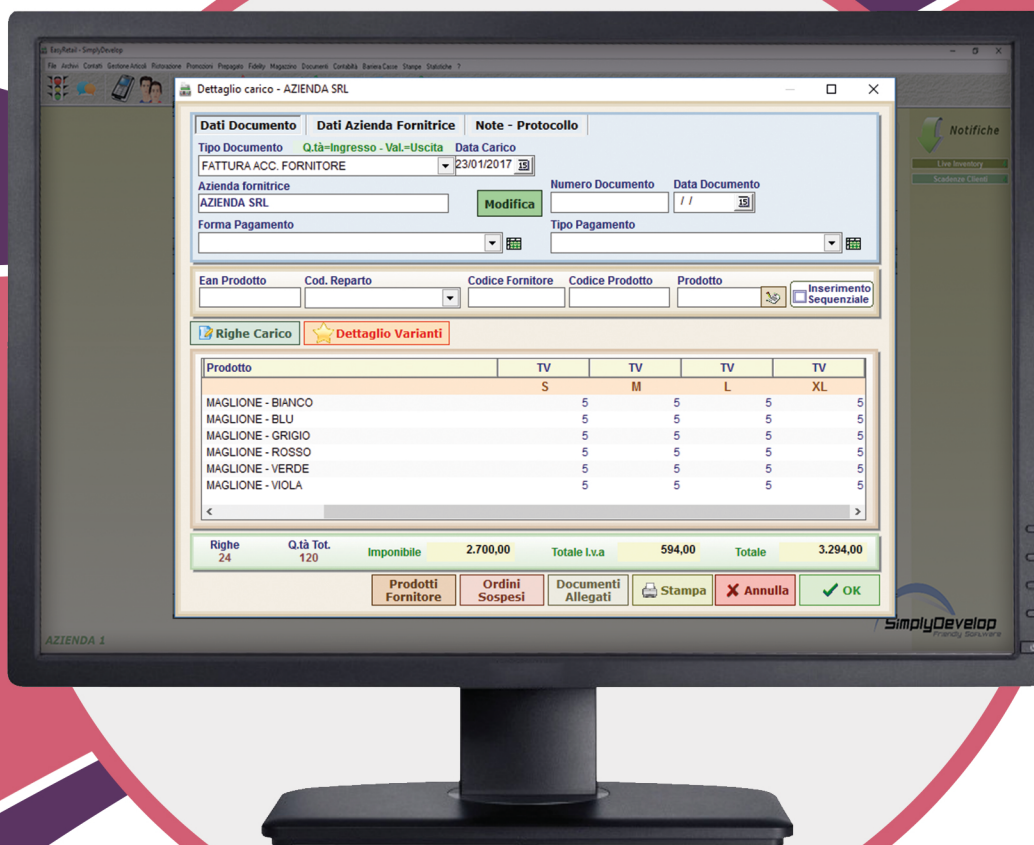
EasyRetail - SimplyDevelop

File Archivi Contatti Gestione Articoli Ristorazione Promozioni Prepagato Fidelity Magazzino Documenti Contabilità Banco/Casse Stampe Statistiche ?

Dettaglio carico - AZIENDA SRL

Dati Documento | Dati Azienda Fornitrice | Note - Protocollo

Tipo Documento Q.tà=Ingresso - Val.=Uscita Data Carico
FATTURA ACC. FORNITORE 23/01/2017

Azienda fornitrice
AZIENDA SRL
Modifica
Numero Documento
Data Documento
/ /

Forma Pagamento
Tipo Pagamento

Ean Prodotto
Cod. Reparto
Codice Fornitore
Codice Prodotto
Prodotto
Inserimento Sequenziale

Righe Carico
Dettaglio Varianti

| Prodotto | TV | TV | TV | TV |
|---|---|---|---|---|
| | S | M | L | XL |
| MAGLIONE - BIANCO | 5 | 5 | 5 | 5 |
| MAGLIONE - BLU | 5 | 5 | 5 | 5 |
| MAGLIONE - GRIGIO | 5 | 5 | 5 | 5 |
| MAGLIONE - ROSSO | 5 | 5 | 5 | 5 |
| MAGLIONE - VERDE | 5 | 5 | 5 | 5 |
| MAGLIONE - VIOLA | 5 | 5 | 5 | 5 |

Righe 24
Q.tà Tot. 120
Imponibile 2.700,00
Totale I.v.a 594,00
Totale 3.294,00

Prodotti Fornitore
Ordini Sospesi
Documenti Allegati
Stampa
Annulla
OK

Notifiche
Live Inventory
Scadenze Clienti

AZIENDA 1

SimplyDevelop
Friendly Software